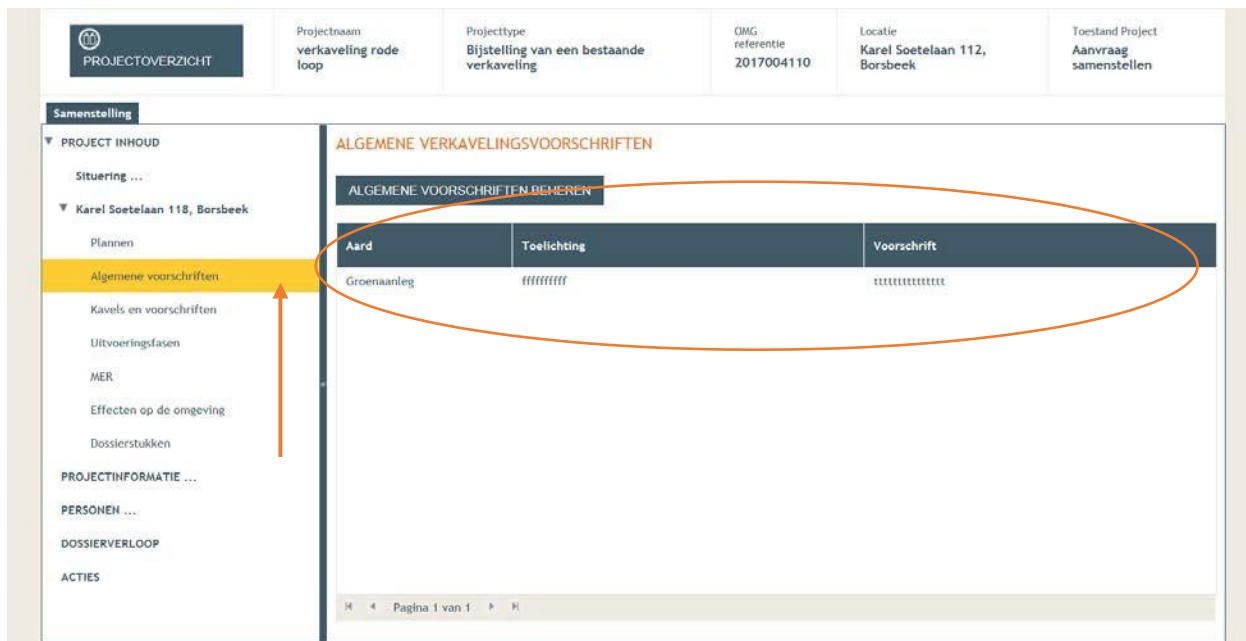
PROJECTOVERZICHT

Projectnaam
verkaveling rode loop

Projecttype
Bijstelling van een bestaande verkaveling

OMG referentie
2017004110

Locatie
Karel Soetelaan 112, Borsbeek

Toestand Project
Aanvraag samenstellen

Samenstelling

▼ PROJECT INHOUD
Situering ...
▼ Karel Soetelaan 118, Borsbeek
Plannen
Algemene voorschriften
Kavels en voorschriften
Uitvoeringsfasen
MER
Effecten op de omgeving
Dossierstukken
PROJECTINFORMATIE ...
PERSONEN ...
DOSSIERVERLOOP
ACTIES

ALGEMENE VERKAVELINGSVOORSCHRIFTEN

ALGEMENE VOORSCHRIFTEN BEHEREN

| Aard | Toelichting | Voorschrift |
|---|---|---|
| Groenaanleg | ffffffffff | tttttttttttttt |

Pagina 1 van 1